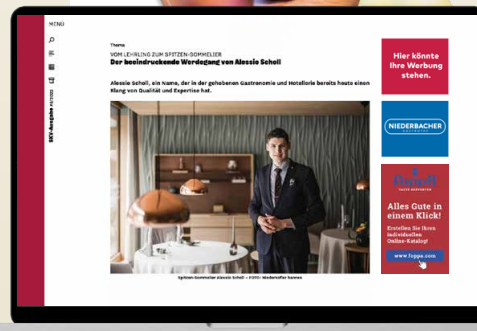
MENÜ

SKV-Ausgabe #2/2022

Thema
VOM LEHRLING ZUM SPITZEN-SOMMELIER
Der beeindruckende Werdegang von Alessio Scholl

Alessio Scholl, ein Name, der in der gehobenen Gastronomie und Hotellerie bereits heute einen Klang von Qualität und Expertise hat.

Spitzen-Sommelier Alessio Scholl – FOTO: Niederhofer Hannes

Hier könnte Ihre Werbung stehen.

NIEDERBACHER

Foppa

Alles Gute in einem Klick!
Erstellen Sie Ihren individuellen Online-Katalog!
www.foppa.com